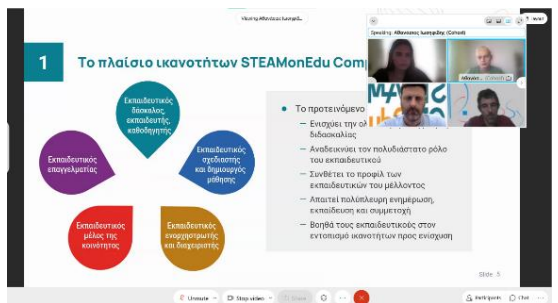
Viewing Αθανάσιος Ιωσηφίδη...

1

Το πλαίσιο ικανοτήτων STEAMonEdu Comp

Εκπαιδευτικός δάσκαλος, εκπαιδευτής, καθοδηγητής

Εκπαιδευτικός επαγγελματίας

Εκπαιδευτικός σχεδιαστής και δημιουργός μάθησης

Εκπαιδευτικός μέλος της κοινότητας

Εκπαιδευτικός ενορχηστρωτής και διαχειριστής

Το προτεινόμενο

Ενισχύει την ο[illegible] διδασκαλίας

Αναδεικνύει τον πολυδιάστατο ρόλο του εκπαιδευτικού

Συνθέτει το προφίλ των εκπαιδευτικών του μέλλοντος

Απαιτεί πολύπλευρη ενημέρωση, εκπαίδευση και συμμετοχή

Βοηθά τους εκπαιδευτικούς στον εντοπισμό ικανοτήτων προς ενίσχυση

Speaking: Αθανάσιος Ιωσηφίδης (Cohost)

Αθανάσ... (Cohost)

Slide: 5

Unmute

Stop video

Share

Participants

Chat